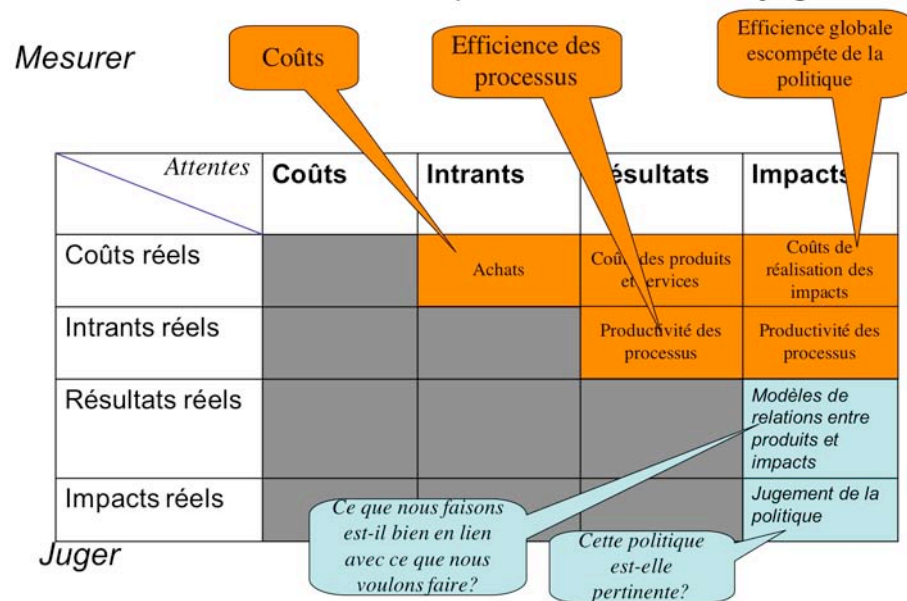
Mesurer

Coûts

Efficience des processus

Efficience globale escompéte de la politique

| Attentes | Coûts | Intrants | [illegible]ésultats | Impact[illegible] |
|---|---|---|---|---|
| Coûts réels | | Achats | Coû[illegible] des produits et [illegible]ervices | Coûts de réalisation des impacts |
| Intrants réels | | | Productivité des processus | Productivité des processus |
| Résultats réels | | | | Modèles de relations entre produits et impacts |
| Impacts réels | | | | Jugement de la politique |

Ce que nous faisons est-il bien en lien avec ce que nous voulons faire?

Cette politique est-elle pertinente?

Juger